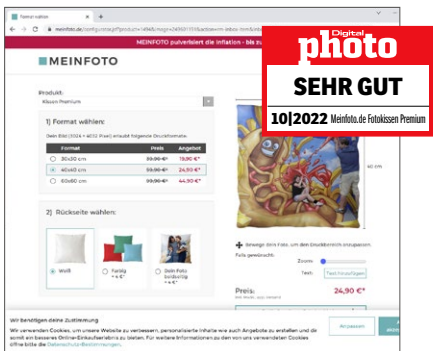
Format wählen

meinfoto.de/config.online.pl?produkt=14948&image=24959155&actionmm-inbox-mm/lst

MEINFOTO pulverisiert die Inflation - bis zu

MEINFOTO

Produkt:
Kissen Premium

1) Format wählen:

Dein Bild (6024 × 4032 Pixel) erlaubt folgende Druckformate:

| Format | Preis | Angebot |
|---|---|---|
| 30x30 cm | 39,90 €* | 19,95 €* |
| 40x40 cm | 55,90 €* | 24,90 €* |
| 60x60 cm | 89,90 €* | 44,90 €* |

2) Rückseite wählen:

Weiß
Farbig + 4 €*
Dein Foto beidseitig + 4 €*

40 cm

Bewege Dein Foto, um den Druckbereich anzupassen.

Fotos gewechselt:

Zoom:

Text: Text hinzufügen

Preis:
24,90 €*

Digital
photo
SEHR GUT
10|2022 Meinfoto.de Fotokissen Premium

Wir benötigen deine Zustimmung
Wir verwenden Cookies, um unsere Website zu verbessern, personalisierte Inhalte wie auch Angebote zu erstellen und dir somit ein besseres Online-Einkaufserlebnis zu bieten. Für weitere Informationen zu den von uns verwendeten Cookies öffne bitte die Datenschutz-Bestimmungen.

Anpassen